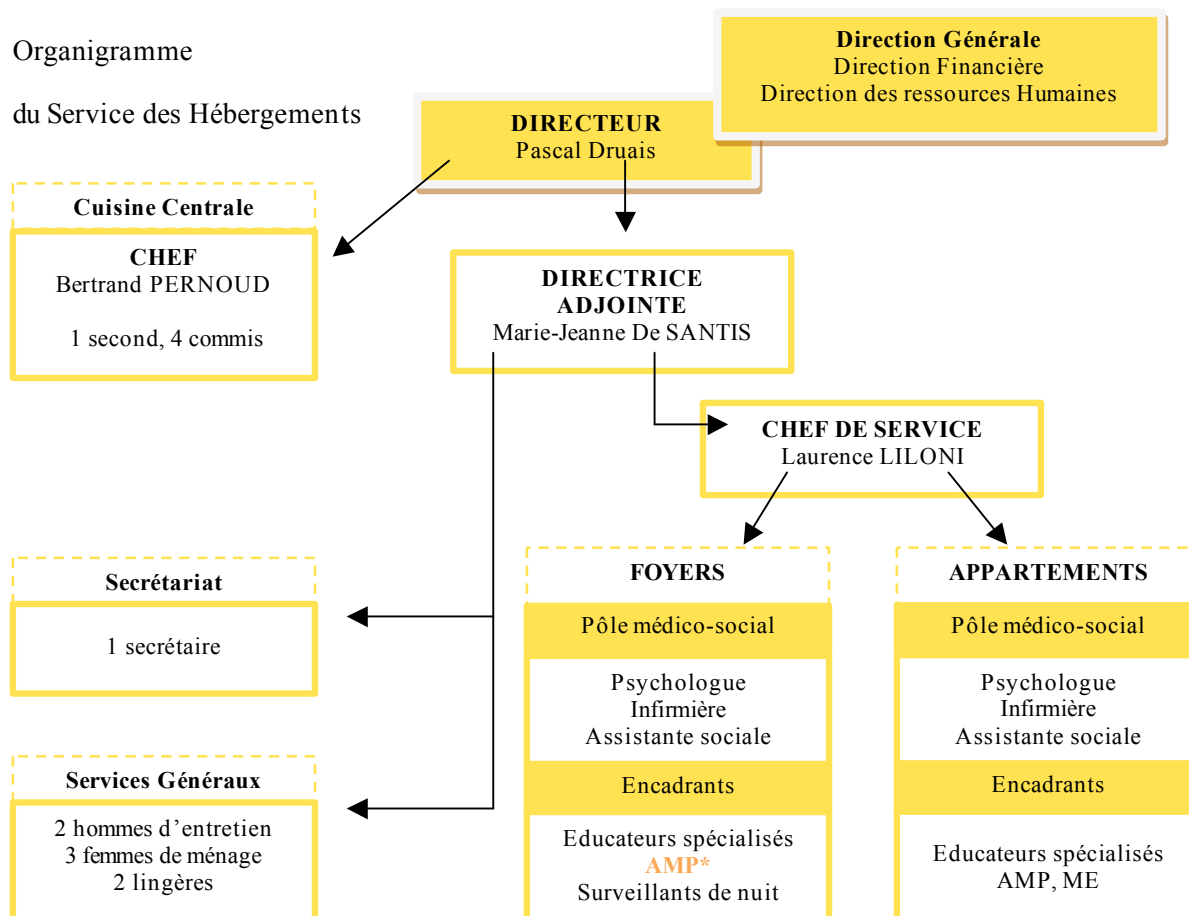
Organigramme

du Service des Hébergements

Direction Générale
Direction Financière
Direction des ressources Humaines

DIRECTEUR
Pascal Druais

Cuisine Centrale

CHEF
Bertrand PERNOUD

1 second, 4 commis

DIRECTRICE ADJOINTE
Marie-Jeanne De SANTIS

CHEF DE SERVICE
Laurence LILONI

Secrétariat

1 secrétaire

Services Généraux

2 hommes d'entretien
3 femmes de ménage
2 lingères

FOYERS

Pôle médico-social

Psychologue
Infirmière
Assistante sociale

Encadrants

Educateurs spécialisés
AMP*
Surveillants de nuit

APPARTEMENTS

Pôle médico-social

Psychologue
Infirmière
Assistante sociale

Encadrants

Educateurs spécialisés
AMP, ME